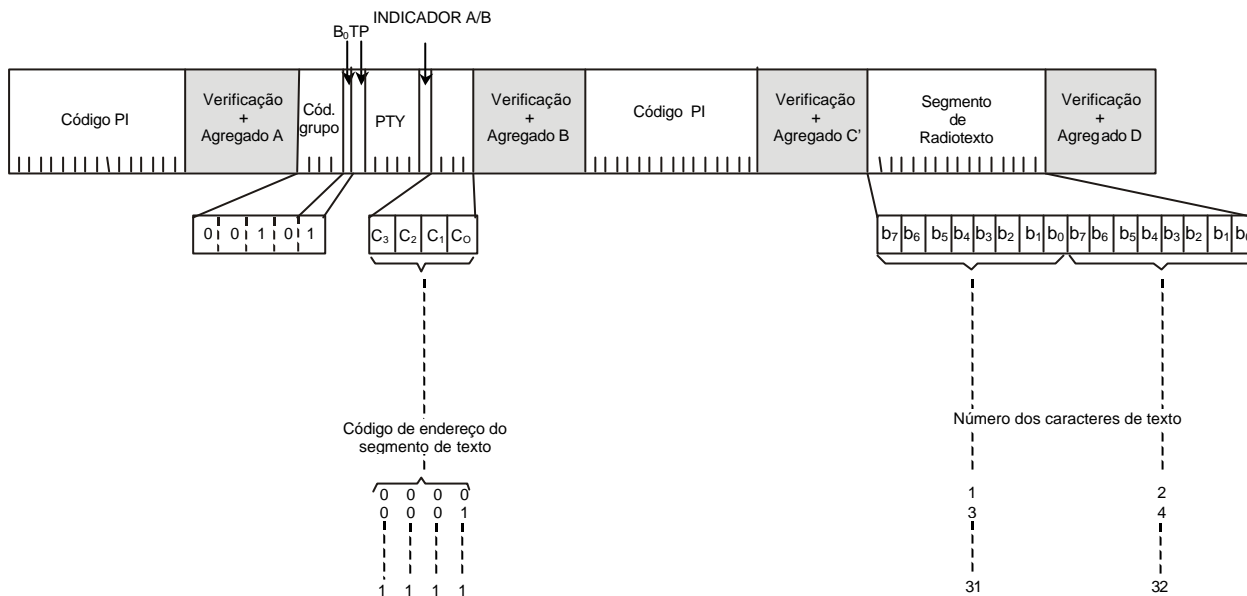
INDICADOR A/B

$B_0$TP

Código PI

Verificação + Agregado A

Cód. grupo

PTY

Verificação + Agregado B

Código PI

Verificação + Agregado C'

Segmento de Radiotexto

Verificação + Agregado D

0 0 1 0 1

$C_3$ $C_2$ $C_1$ $C_O$

$b_7$ $b_6$ $b_5$ $b_4$ $b_3$ $b_2$ $b_1$ $b_0$ $b_7$ $b_6$ $b_5$ $b_4$ $b_3$ $b_2$ $b_1$ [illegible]

Código de endereço do segmento de texto

Número dos caracteres de texto

0 0 0 0
0 0 0 1
1 1 1 1

1 2
3 4
31 32